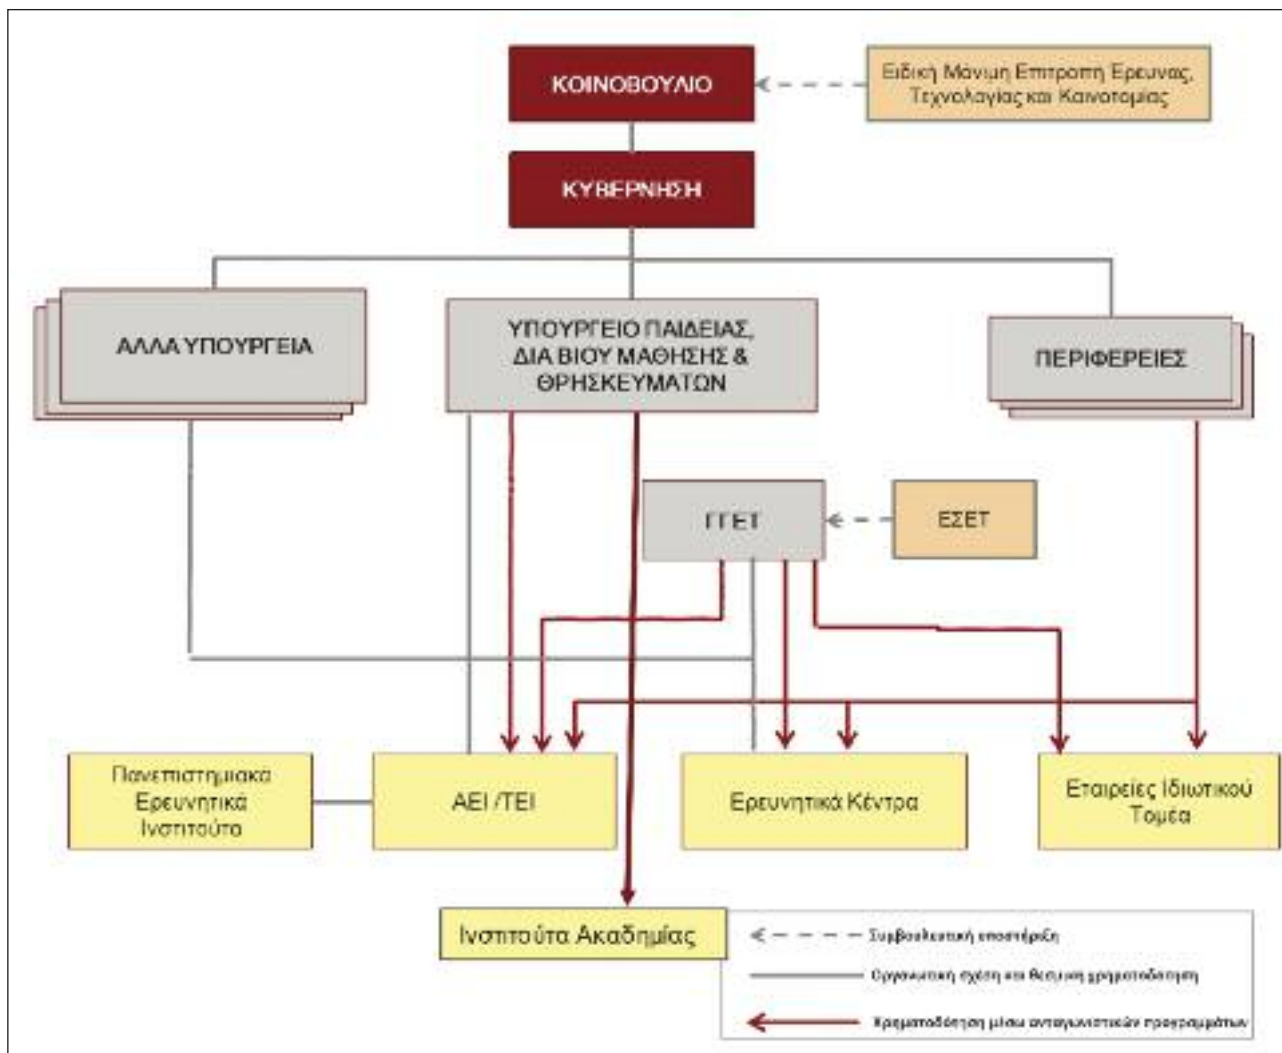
ΚΟΙΝΟΒΟΥΛΙΟ

Ειδική Μόνιμη Επιτροπή Ερευνας, Τεχνολογίας και Καινοτομίας

ΚΥΒΕΡΝΗΣΗ

ΑΛΛΑ ΥΠΟΥΡΓΕΙΑ

ΥΠΟΥΡΓΕΙΟ ΠΑΙΔΕΙΑΣ, ΔΙΑ ΒΙΟΥ ΜΑΘΗΣΗΣ & ΘΡΗΣΚΕΥΜΑΤΩΝ

ΠΕΡΙΦΕΡΕΙΕΣ

ΓΓΕΤ

ΕΣΕΤ

Πανεπιστημιακά Ερευνητικά Ινστιτούτα

ΑΕΙ /ΤΕΙ

Ερευνητικά Κέντρα

Εταιρείες Ιδιωτικού Τομέα

Ινστιτούτα Ακαδημίας

Συμβουλευτική υποστήριξη

Οργανωτική σχέση και θεσμική χρηματοδότηση

Χρηματοδότηση μέσω ανταγωνιστικών προγραμμάτων